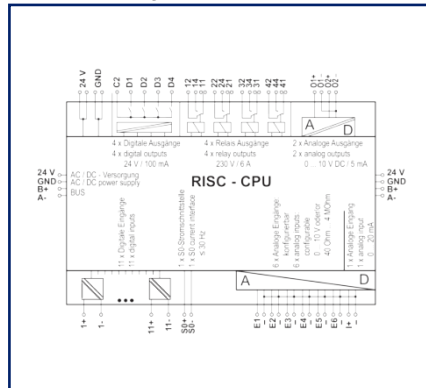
24 V
GND
C2
D1
D2
D3
D4
12
14
11
22
24
21
32
34
31
42
44
41
O1+
O1-
O2+
O2-

4 x Digitale Ausgänge
4 x digital outputs
24 V / 100 mA

4 x Relais Ausgänge
4 x relay outputs
230 V / 6 A

A
D
2 x Analoge Ausgänge
2 x analog outputs
0 ... 10 V DC / 5 mA

24 V
GND
B+
A-
AC / DC - Versorgung
AC / DC power supply
BUS

RISC - CPU

24 V
GND
B+
A-

11 x Digitale Eingänge
11 x digital inputs

1 x S0-Stromschnittstelle
1 x S0 current interface
≤ 30 Hz

6 x Analoge Eingänge
konfigurierbar
6 x analog inputs
configurable
0 ... 10 V oder/or
40 Ohm ... 4 MOhm

1 x Analog Eingang
1 x analog input
0 ... 20 mA

A
D

1+
1-
11+
11-
S0+
S0-
E1
E2
E3
E4
E5
E6
I+
I-